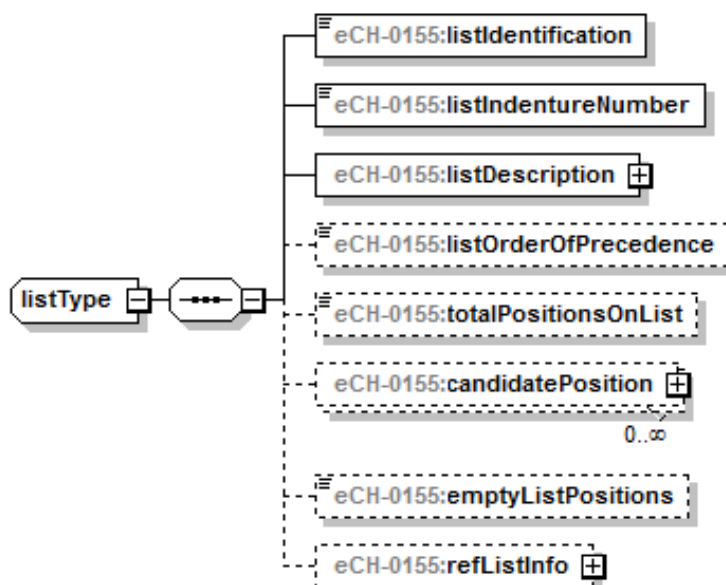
listType

eCH-0155:listIdentification

eCH-0155:listIndentureNumber

eCH-0155:listDescription

eCH-0155:listOrderOfPrecedence

eCH-0155:totalPositionsOnList

eCH-0155:candidatePosition

$0..\infty$

eCH-0155:emptyListPositions

eCH-0155:refListInfo